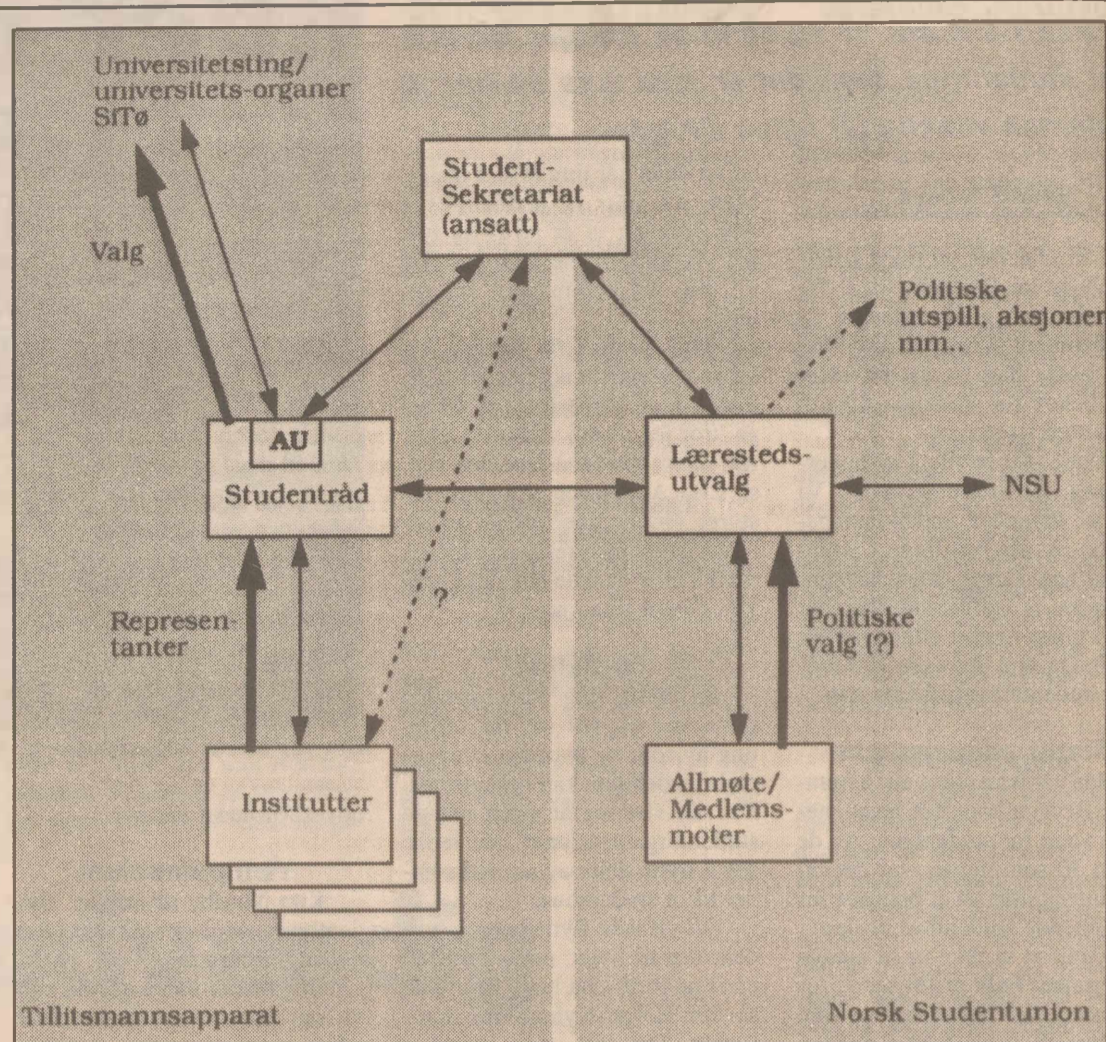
Universitetsting/
universitets-organer
SiTø

Valg

Student-
Sekretariat
(ansatt)

Politiske
utspill, aksjoner
mm..

AU
Studentråd

Læresteds-
utvalg

NSU

?

Represen-
tanter

Politiske
valg (?)

Institutter

Allmøte/
Medlems-
moter

Tillitsmannsapparat

Norsk Studentunion